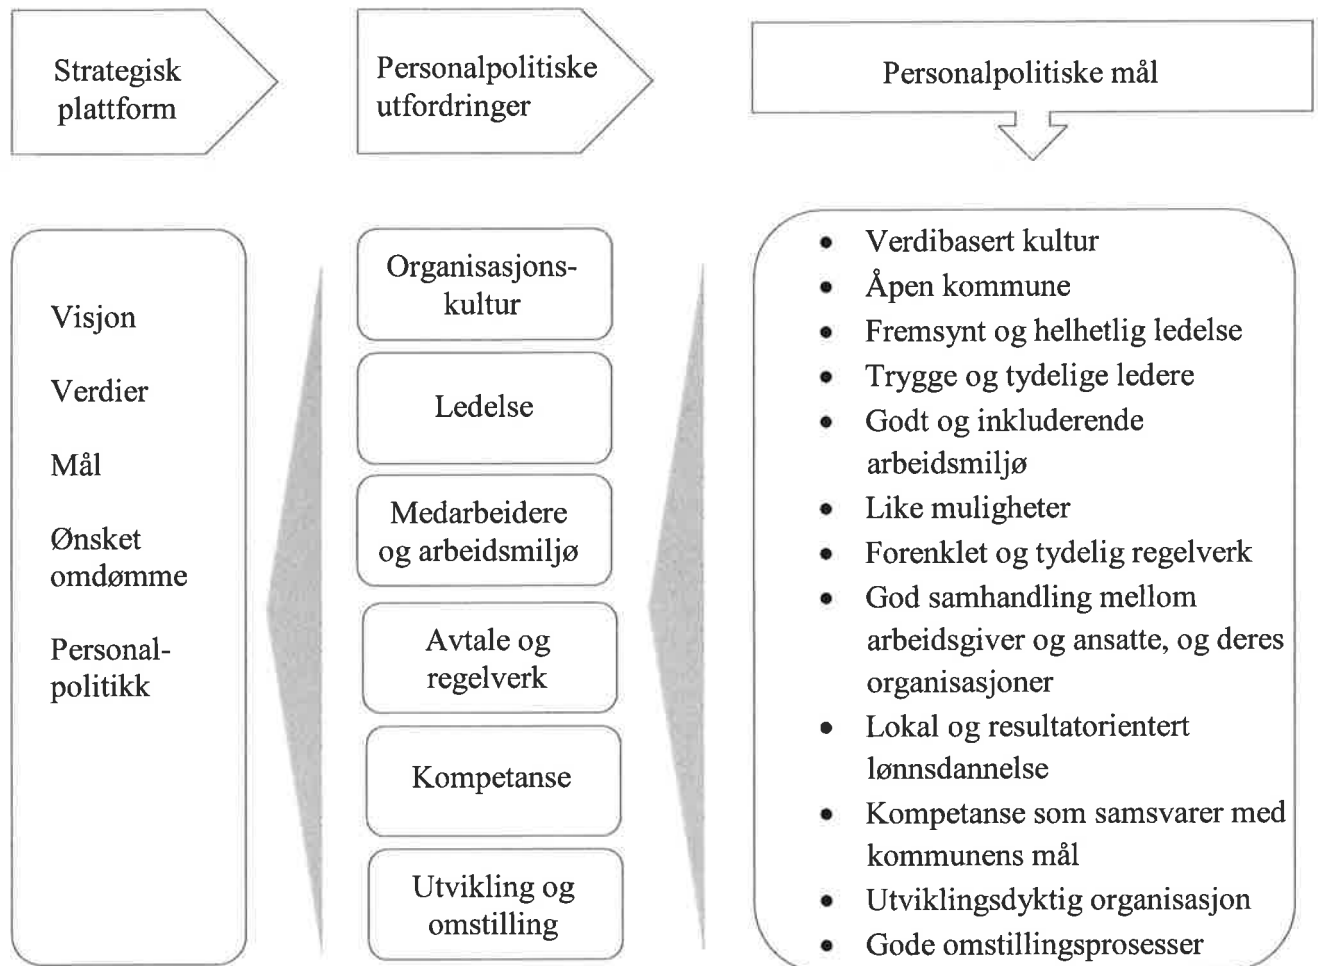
Strategisk plattform

Personalpolitiske utfordringer

Personalpolitiske mål

Visjon

Verdier

Mål

Ønsket omdømme

Personalpolitikk

Organisasjonskultur

Ledelse

Medarbeidere og arbeidsmiljø

Avtale og regelverk

Kompetanse

Utvikling og omstilling

- Verdibasert kultur
- Åpen kommune
- Fremsynt og helhetlig ledelse
- Trygge og tydelige ledere
- Godt og inkluderende arbeidsmiljø
- Like muligheter
- Forenklet og tydelig regelverk
- God samhandling mellom arbeidsgiver og ansatte, og deres organisasjoner
- Lokal og resultatorientert lønnsdannelse
- Kompetanse som samsvarer med kommunens mål
- Utviklingsdyktig organisasjon
- Gode omstillingsprosesser